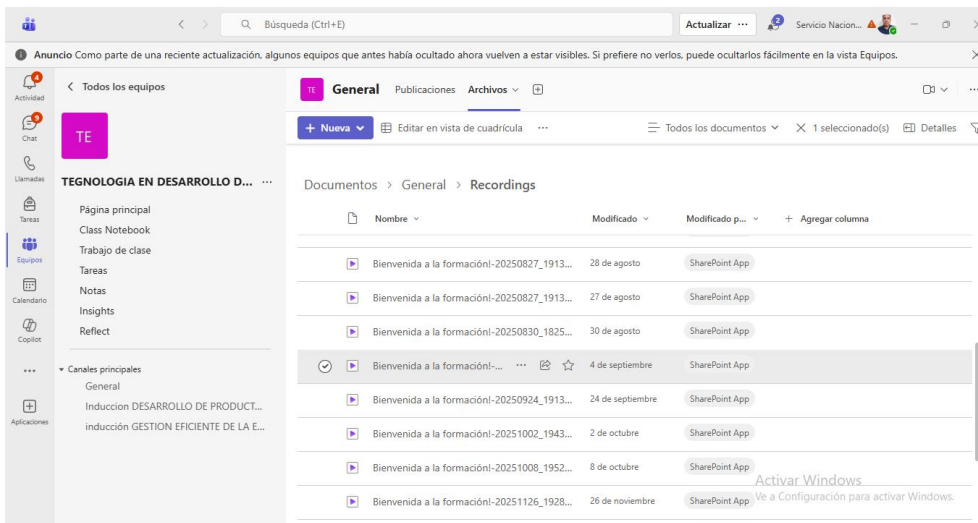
Búsqueda (Ctrl+E)
Actualizar ···
Servicio Nacion...

Anuncio Como parte de una reciente actualización, algunos equipos que antes había ocultado ahora vuelven a estar visibles. Si prefiere no verlos, puede ocultarlos fácilmente en la vista Equipos.

Actividad
Chat
Llamadas
Tareas
Equipos
Calendario
Copilot
···
Aplicaciones

< Todos los equipos

TE

TEGNOLOGIA EN DESARROLLO D... ···

Página principal
Class Notebook
Trabajo de clase
Tareas
Notas
Insights
Reflect

Canales principales
General
Induccion DESARROLLO DE PRODUCT...
inducción GESTION EFICIENTE DE LA E...

TE General Publicaciones Archivos

+ Nueva
Editar en vista de cuadrícula ···
Todos los documentos
1 seleccionado(s)
Detalles

Documentos > General > Recordings

| Nombre | Modificado | Modificado p... | + Agregar columna |
|---|---|---|---|
| Bienvenida a la formación!-20250827_1913... | 28 de agosto | SharePoint App | |
| Bienvenida a la formación!-20250827_1913... | 27 de agosto | SharePoint App | |
| Bienvenida a la formación!-20250830_1825... | 30 de agosto | SharePoint App | |
| Bienvenida a la formación!-... ··· | 4 de septiembre | SharePoint App | |
| Bienvenida a la formación!-20250924_1913... | 24 de septiembre | SharePoint App | |
| Bienvenida a la formación!-20251002_1943... | 2 de octubre | SharePoint App | |
| Bienvenida a la formación!-20251008_1952... | 8 de octubre | SharePoint App | |
| Bienvenida a la formación!-20251126_1928... | 26 de noviembre | SharePoint App | |

Activar Windows
Ve a Configuración para activar Windows.